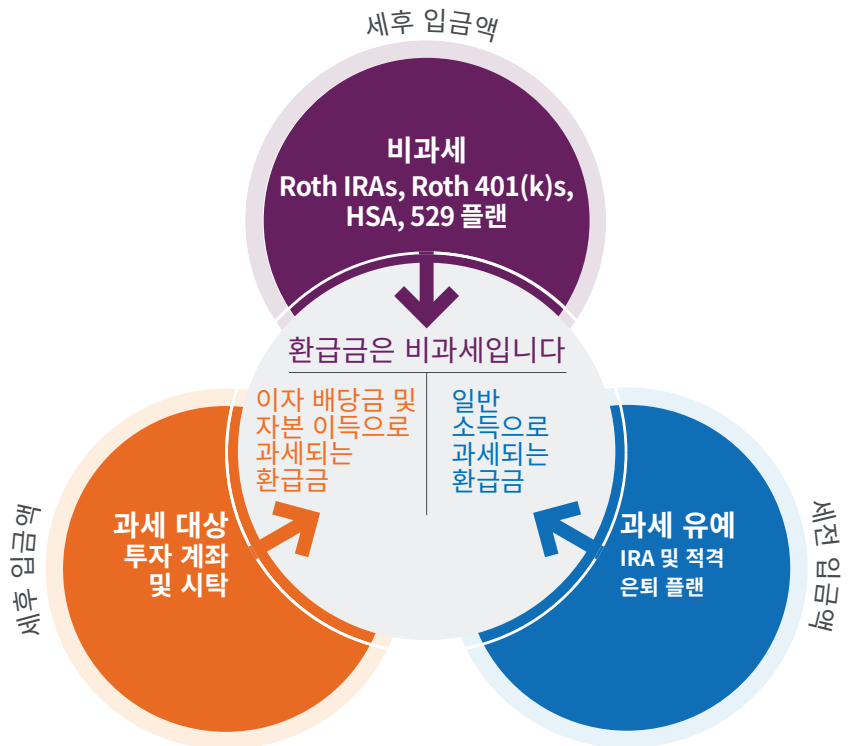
세후 입금액

비과세
Roth IRAs, Roth 401(k)s, HSA, 529 플랜

환급금은 비과세입니다

이자 배당금 및 자본 이득으로 과세되는 환급금

일반 소득으로 과세되는 환급금

세후 입금액

과세 대상 투자 계좌 및 시탁

과세 유예
IRA 및 적격 은퇴 플랜

세전 입금액